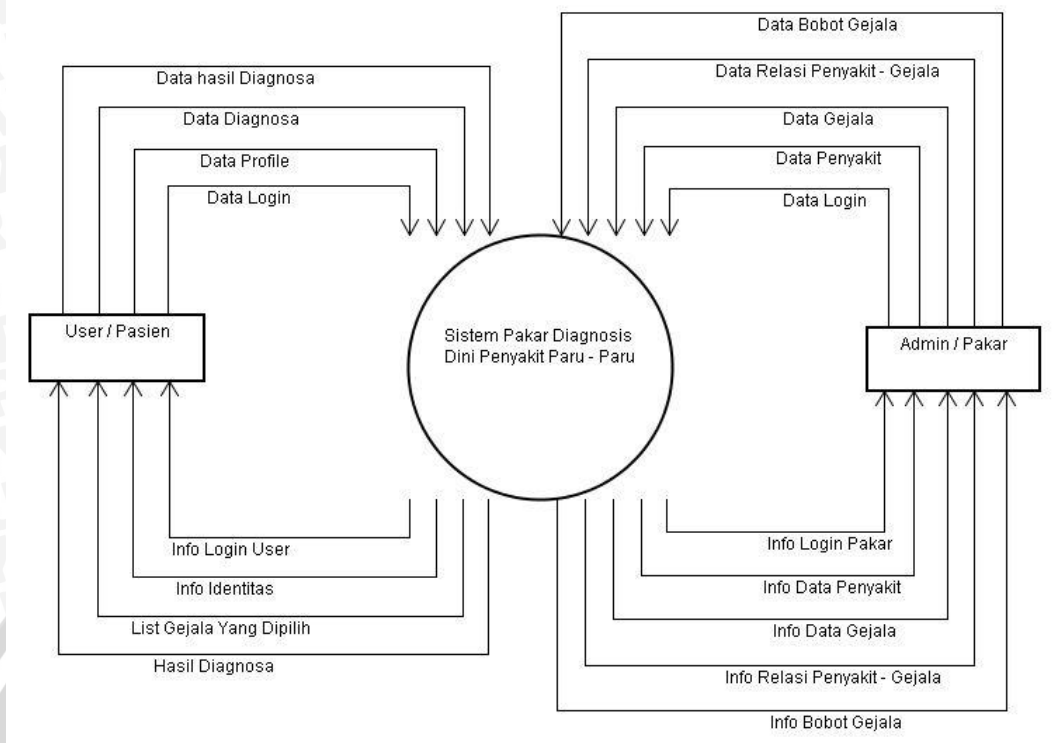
Data hasil Diagnosa

Data Diagnosa

Data Profile

Data Login

User / Pasien

Info Login User

Info Identitas

List Gejala Yang Dipilih

Hasil Diagnosa

Sistem Pakar Diagnosis Dini Penyakit Paru - Paru

Data Bobot Gejala

Data Relasi Penyakit - Gejala

Data Gejala

Data Penyakit

Data Login

Admin / Pakar

Info Login Pakar

Info Data Penyakit

Info Data Gejala

Info Relasi Penyakit - Gejala

Info Bobot Gejala